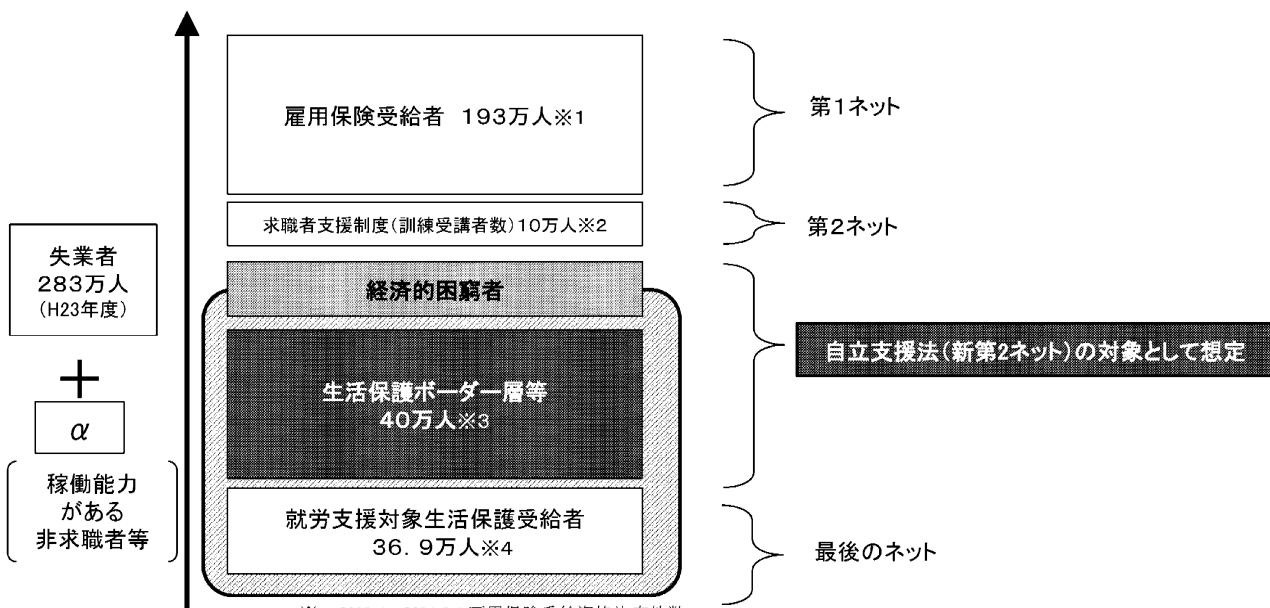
雇用保険受給者 193万人※1

第1ネット

求職者支援制度(訓練受講者数)10万人※2

第2ネット

失業者
283万人
(H23年度)

+

$\alpha$

稼働能力
がある
非求職者等

経済的困窮者

生活保護ボーダー層等
40万人※3

自立支援法(新第2ネット)の対象として想定

就労支援対象生活保護受給者
36.9万人※4

最後のネット

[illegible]